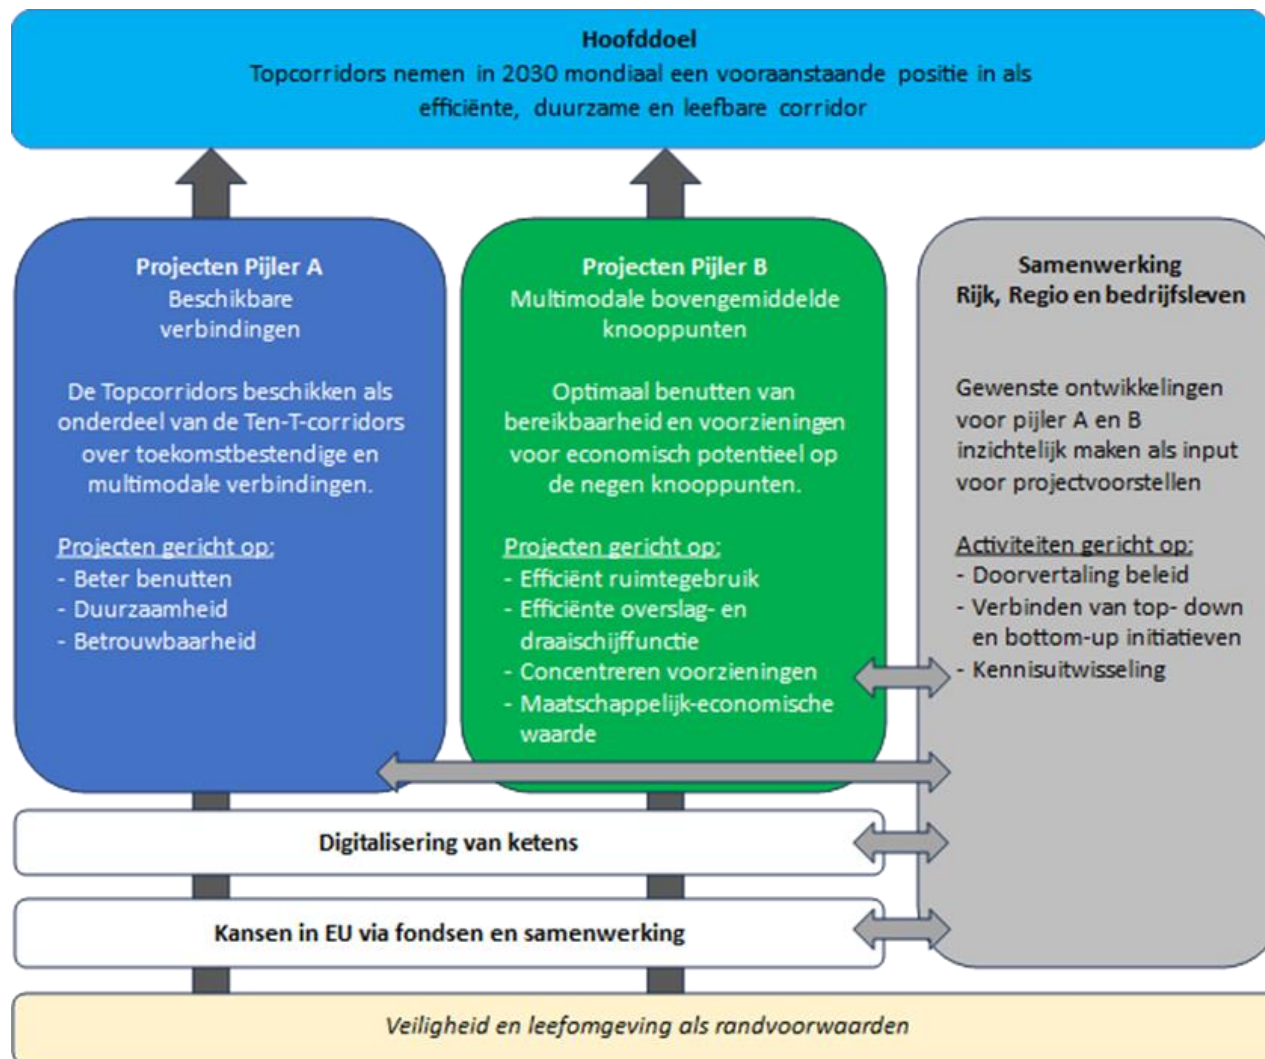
**Hoofddoel**
Topcorridors nemen in 2030 mondiaal een vooraanstaande positie in als efficiënte, duurzame en leefbare corridor

**Projecten Pijler A**
Beschikbare verbindingen

De Topcorridors beschikken als onderdeel van de Ten-T-corridors over toekomstbestendige en multimodale verbindingen.

Projecten gericht op:
- Beter benutten
- Duurzaamheid
- Betrouwbaarheid

**Projecten Pijler B**
Multimodale bovengemiddelde knooppunten

Optimaal benutten van bereikbaarheid en voorzieningen voor economisch potentieel op de negen knooppunten.

Projecten gericht op:
- Efficiënt ruimtegebruik
- Efficiënte overslag- en draaischijffunctie
- Concentreren voorzieningen
- Maatschappelijk-economische waarde

**Samenwerking**
**Rijk, Regio en bedrijfsleven**

Gewenste ontwikkelingen voor pijler A en B inzichtelijk maken als input voor projectvoorstellen

Activiteiten gericht op:
- Doorvertaling beleid
- Verbinden van top- down en bottom-up initiatieven
- Kennisuitwisseling

**Digitalisering van ketens**

**Kansen in EU via fondsen en samenwerking**

*Veiligheid en leefomgeving als randvoorwaarden*